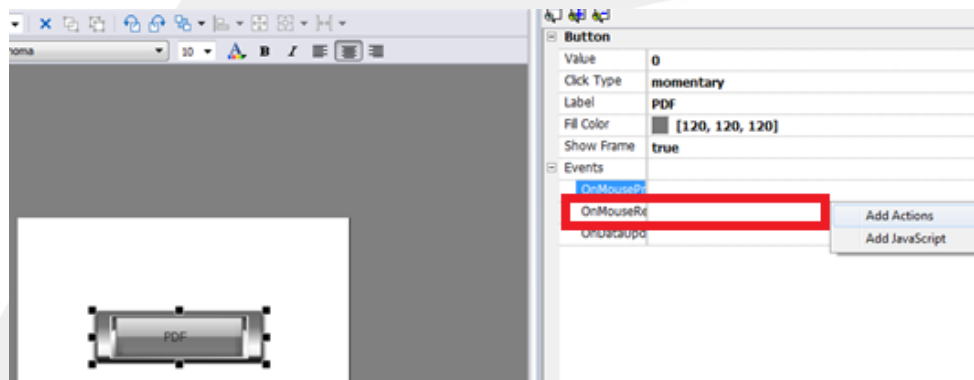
homa
10
B I

Button
| Value | 0 |
|---|---|
| Click Type | momentary |
| Label | PDF |
| Fill Color | [120, 120, 120] |
| Show Frame | true |

Events
OnMousePr
OnMouseRe
OnDataUpd

Add Actions
Add JavaScript

PDF